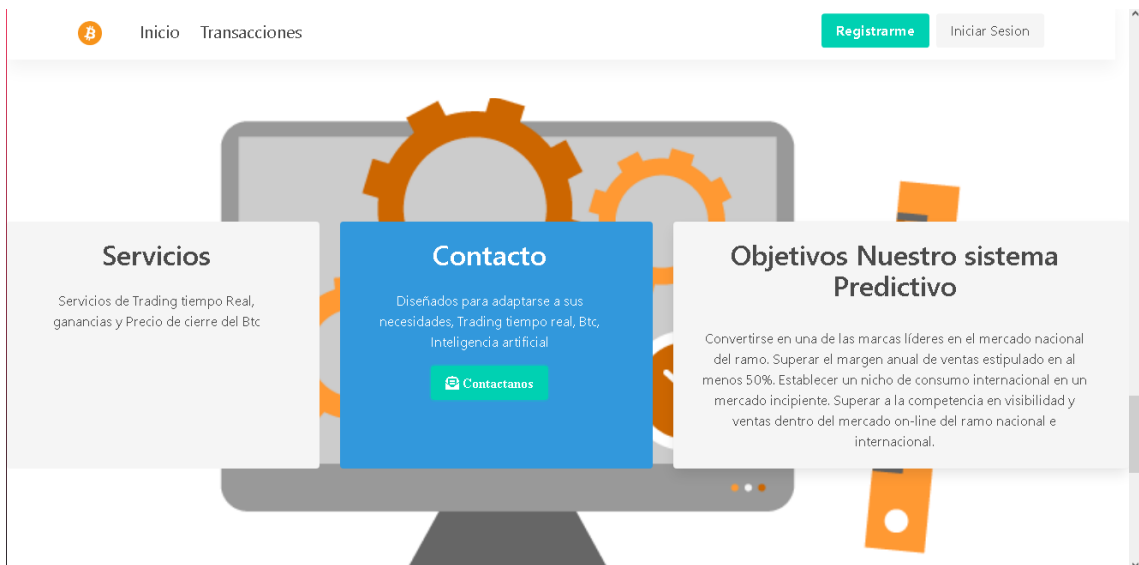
Inicio Transacciones

Registrarme Iniciar Sesion

Servicios

Servicios de Trading tiempo Real, ganancias y Precio de cierre del Btc

Contacto

Diseñados para adaptarse a sus necesidades, Trading tiempo real, Btc, Inteligencia artificial

Contactanos

Objetivos Nuestro sistema Predictivo

Convertirse en una de las marcas líderes en el mercado nacional del ramo. Superar el margen anual de ventas estipulado en al menos 50%. Establecer un nicho de consumo internacional en un mercado incipiente. Superar a la competencia en visibilidad y ventas dentro del mercado on-line del ramo nacional e internacional.